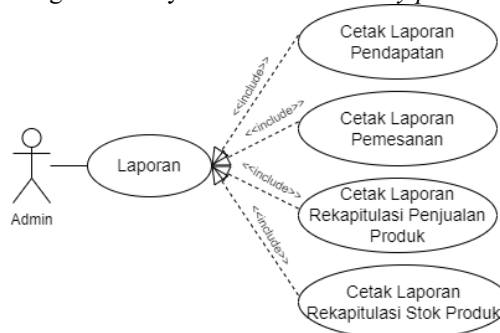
Admin

Laporan

<<include>>

<<include>>

<<include>>

<<include>>

Cetak Laporan Pendapatan

Cetak Laporan Pemesanan

Cetak Laporan Rekapitulasi Penjualan Produk

Cetak Laporan Rekapitulasi Stok Produk